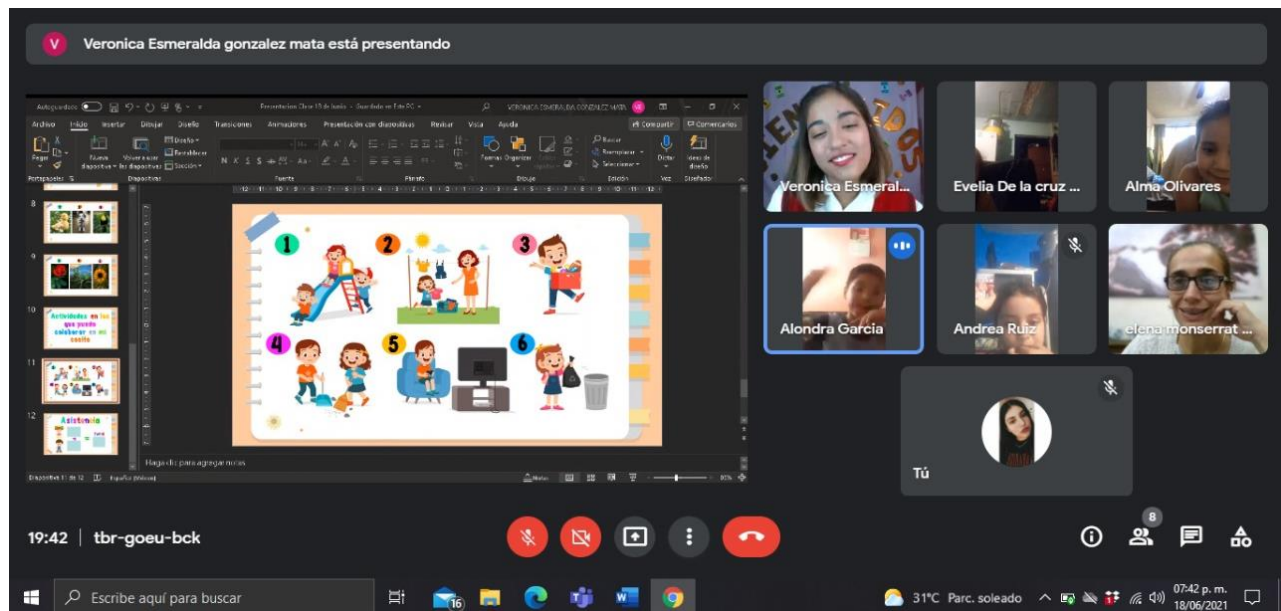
V Veronica Esmeralda gonzalez mata está presentando

Autoguardado Presentacion Clase 18 de Junio - Guardado en Este PC VERONICA ESMERALDA GONZALEZ MATA VE

Archivo Inicio Insertar Dibujar Diseño Transiciones Animaciones Presentación con diapositivas Revisar Vista Ayuda Compartir Comentarios

Pegar Nueva diapositiva Volver a usar las diapositivas Diseño Restablecer Sección Buscar Reemplazar Seleccionar Formas Organizar Dictar Ideas de diseño

Portapapeles Diapositivas Fuente Párrafo Dibujo Edición Voz Diseñador

8

9

10 Actividades en las que puedo colaborar en mi casita

11

12 Asistencia

1 2 3 4 5 6

Haga clic para agregar notas

Diapositiva 11 de 12 Español (México) Notas 85 %

Veronica Esmeral...

Evelia De la cruz ...

Alma Olivares

Alondra Garcia

Andrea Ruiz

elena monserrat ...

Tú

19:42 | tbr-goeu-bck

8

Escribe aquí para buscar

16

31°C Parc. soleado 07:42 p. m. 18/06/2021